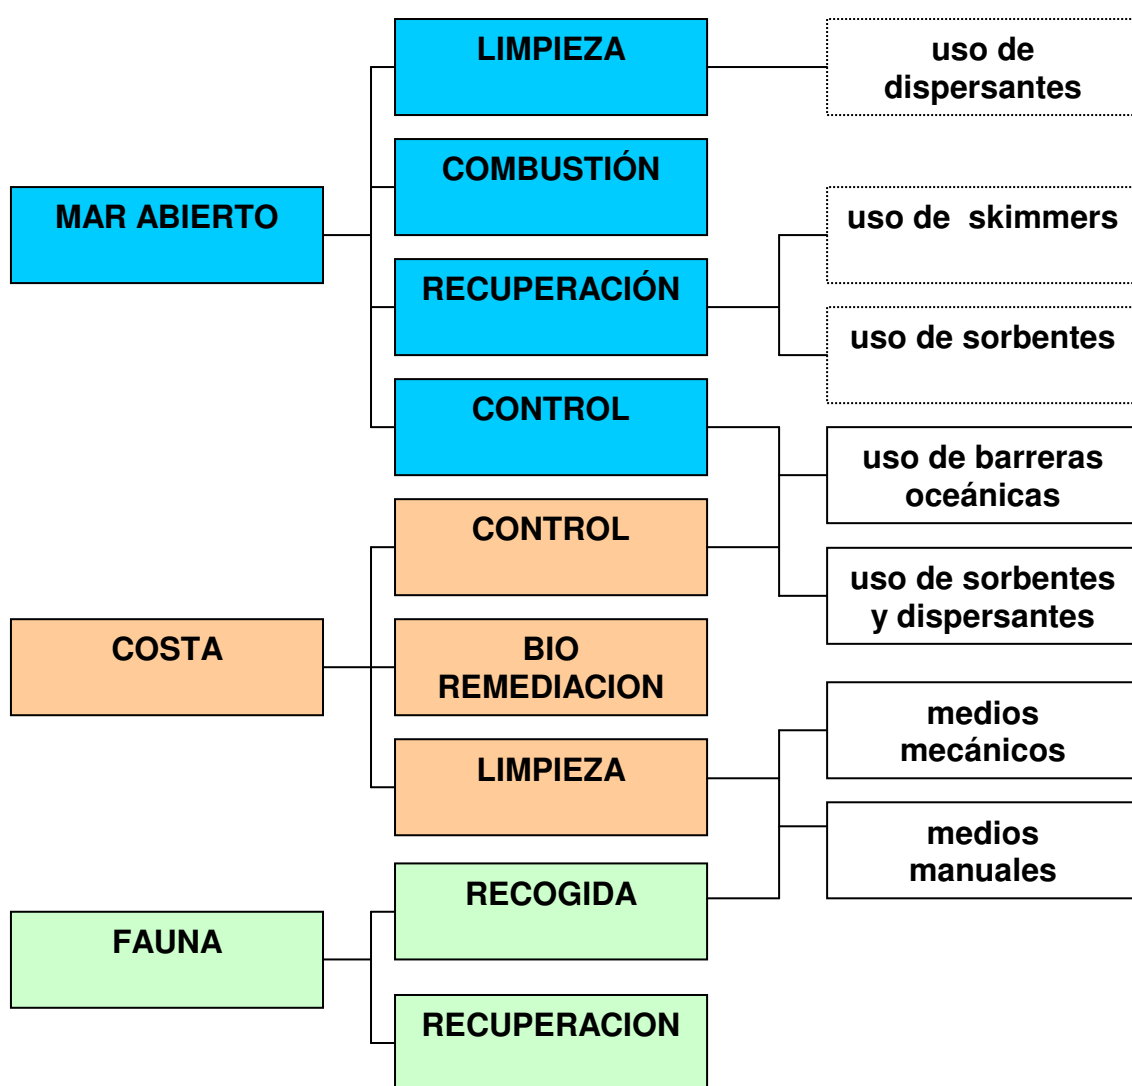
MAR ABIERTO

LIMPIEZA

uso de dispersantes

COMBUSTIÓN

RECUPERACIÓN

uso de skimmers

uso de sorbentes

CONTROL

uso de barreras oceánicas

uso de sorbentes y dispersantes

COSTA

CONTROL

BIO REMEDIACION

LIMPIEZA

medios mecánicos

medios manuales

FAUNA

RECOGIDA

RECUPERACION